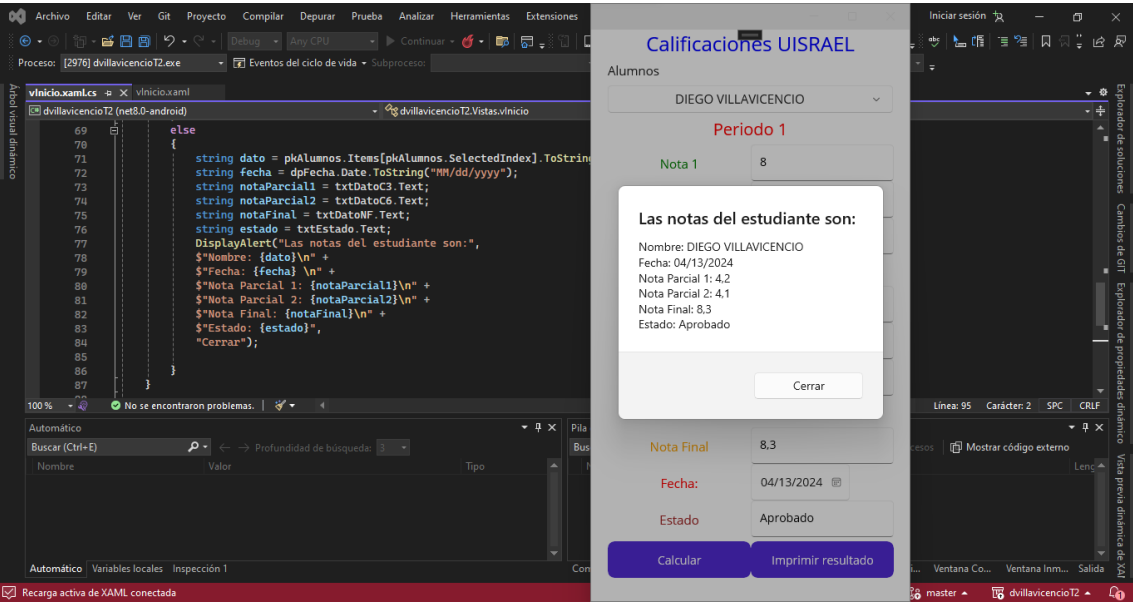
Archivo Editar Ver Git Proyecto Compilar Depurar Prueba Analizar Herramientas Extensiones
Iniciar sesión

Debug Any CPU Continuar

Proceso: [2976] dvillavicencioT2.exe Eventos del ciclo de vida Subproceso:

vInicio.xaml.cs vInicio.xaml
dvillavicencioT2 (net8.0-android)
dvillavicencioT2.Vistas.vInicio

Árbol visual dinámico

69 else
70 {
71 string dato = pkAlumnos.Items[pkAlumnos.SelectedIndex].ToStrin
72 string fecha = dpFecha.Date.ToString("MM/dd/yyyy");
73 string notaParcial1 = txtDatoC3.Text;
74 string notaParcial2 = txtDatoC6.Text;
75 string notaFinal = txtDatoNF.Text;
76 string estado = txtEstado.Text;
77 DisplayAlert("Las notas del estudiante son:",
78 $"Nombre: {dato}\n" +
79 $"Fecha: {fecha} \n" +
80 $"Nota Parcial 1: {notaParcial1}\n" +
81 $"Nota Parcial 2: {notaParcial2}\n" +
82 $"Nota Final: {notaFinal}\n" +
83 $"Estado: {estado}",
84 "Cerrar");
85
86 }
87 }

100 % No se encontraron problemas.
Línea: 95 Carácter: 2 SPC CRLF

Automático
Buscar (Ctrl+E) Profundidad de búsqueda: 3
Nombre Valor Tipo
Automático Variables locales Inspección 1

Pila
Bus
Con
cesos Mostrar código externo
Leng
Ventana Co... Ventana Inm... Salida

Explorador de soluciones Cambios de GIT Explorador de propiedades dinámico Vista previa dinámica de XAML

Calificaciones UISRAEL
Alumnos
DIEGO VILLAVICENCIO
Periodo 1
Nota 1 8

Las notas del estudiante son:
Nombre: DIEGO VILLAVICENCIO
Fecha: 04/13/2024
Nota Parcial 1: 4,2
Nota Parcial 2: 4,1
Nota Final: 8,3
Estado: Aprobado
Cerrar

Nota Final 8,3
Fecha: 04/13/2024
Estado Aprobado
Calcular Imprimir resultado

Recarga activa de XAML conectada
master dvillavicencioT2